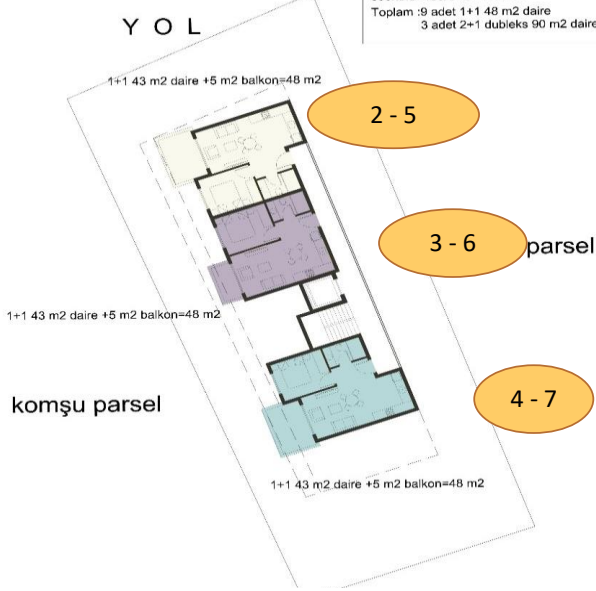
Y O L

Toplam :9 adet 1+1 48 m2 daire
3 adet 2+1 dubleks 90 m2 daire

1+1 43 m2 daire +5 m2 balkon=48 m2

2 - 5

3 - 6

parsel

1+1 43 m2 daire +5 m2 balkon=48 m2

komşu parsel

4 - 7

1+1 43 m2 daire +5 m2 balkon=48 m2